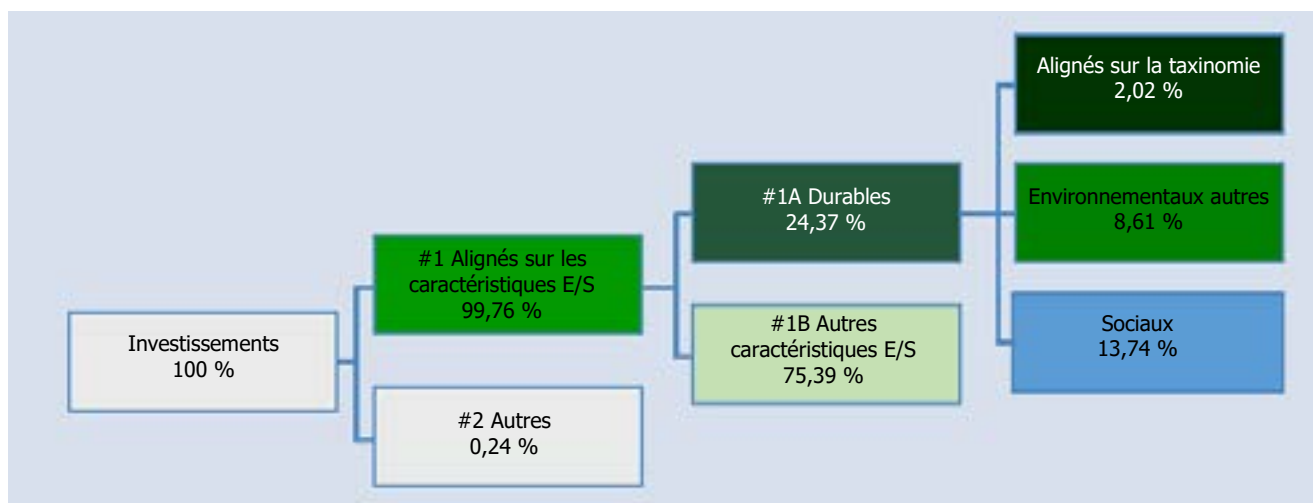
Investissements
100 %

#1 Alignés sur les caractéristiques E/S
99,76 %

#2 Autres
0,24 %

#1A Durables
24,37 %

#1B Autres caractéristiques E/S
75,39 %

Alignés sur la taxinomie
2,02 %

Environnementaux autres
8,61 %

Sociaux
13,74 %